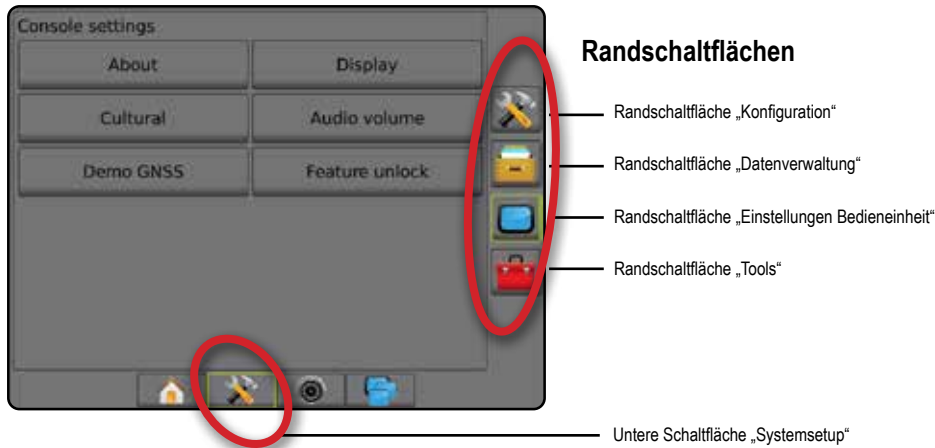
Console settings

About

Display

Cultural

Audio volume

Demo GNSS

Feature unlock

Randschaltflächen

Randschaltfläche „Konfiguration“

Randschaltfläche „Datenverwaltung“

Randschaltfläche „Einstellungen Bedieneinheit“

Randschaltfläche „Tools“

Untere Schaltfläche „Systemsetup“